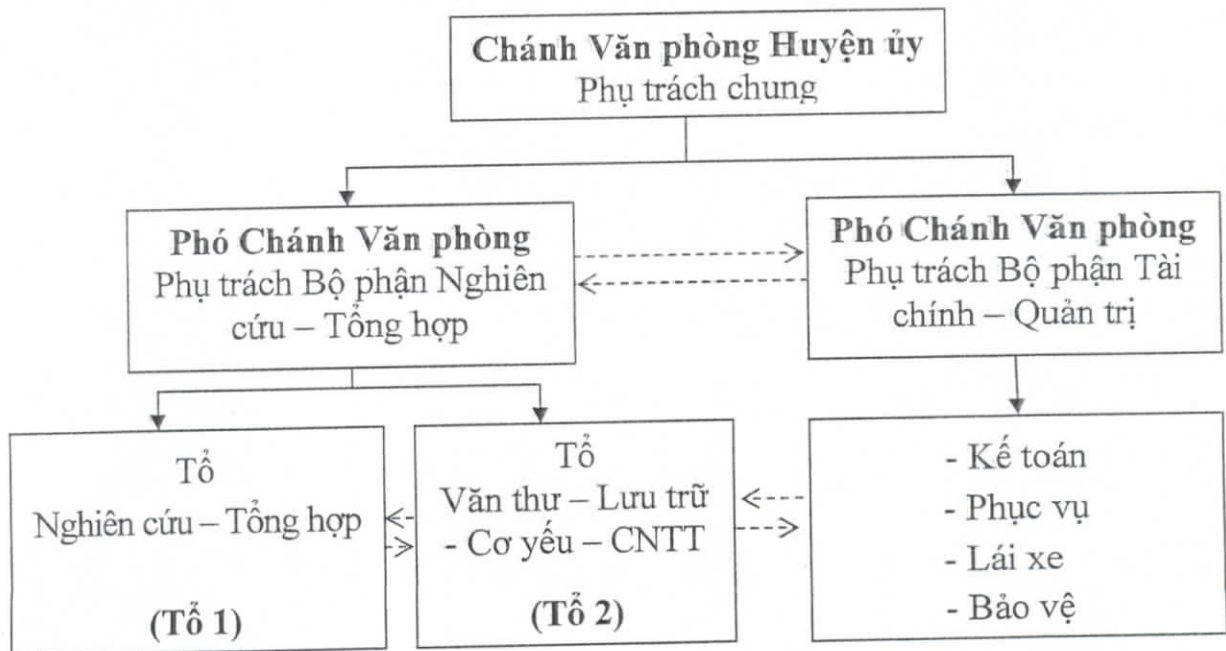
Chánh Văn phòng Huyện ủy
Phụ trách chung

Phó Chánh Văn phòng
Phụ trách Bộ phận Nghiên cứu – Tổng hợp

Phó Chánh Văn phòng
Phụ trách Bộ phận Tài chính – Quản trị

Tổ
Nghiên cứu – Tổng hợp

(Tổ 1)

Tổ
Văn thư – Lưu trữ - Cơ yếu – CNTT

(Tổ 2)

- Kế toán
- Phục vụ
- Lái xe
- Bảo vệ